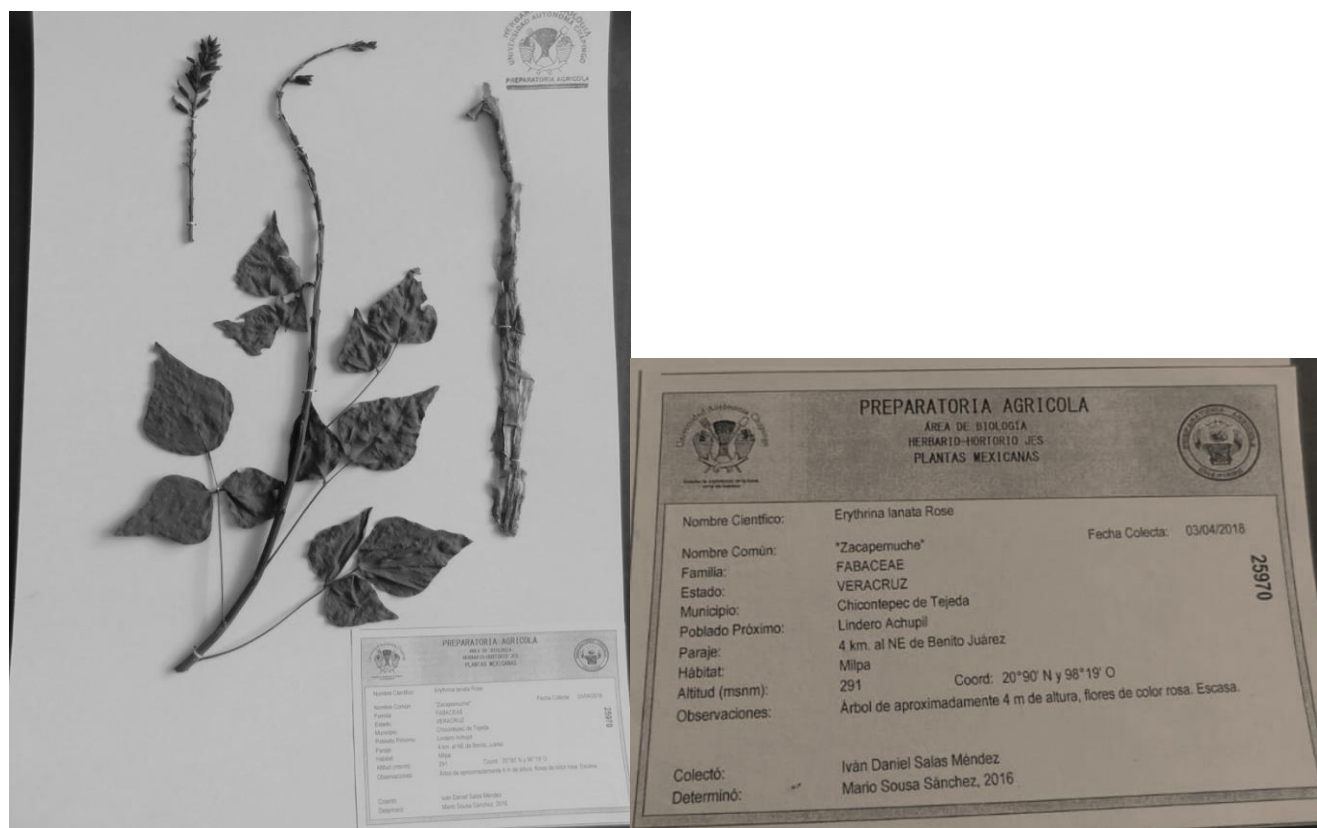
HERBARIO HORTORIO
UNIVERSIDAD AUTÓNOMA CHAPINGO
PREPARATORIA AGRICOLA

PREPARATORIA AGRICOLA
ÁREA DE BIOLOGÍA
HERBARIO-HORTORIO JES
PLANTAS MEXICANAS

Nombre Científico: Erythrina lanata Rose
Fecha Colecta: 03/04/2018
Nombre Común: "Zacapemuche"
Familia: FABACEAE
Estado: VERACRUZ
Municipio: Chicontepec de Tejeda
Poblado Próximo: Lindero Achupil
Paraje: 4 km. al NE de Benito Juárez
Hábitat: Milpa
Altitud (msnm): 291 Coord: 20°90' N y 98°19' O
Observaciones: Árbol de aproximadamente 4 m de altura, flores de color rosa. Escasa.

25970

Colectó: Iván Daniel Salas Méndez
Determinó: Mario Sousa Sánchez, 2016

PREPARATORIA AGRICOLA
ÁREA DE BIOLOGÍA
HERBARIO-HORTORIO JES
PLANTAS MEXICANAS

Nombre Científico: Erythrina lanata Rose
Fecha Colecta: 03/04/2018
Nombre Común: "Zacapemuche"
Familia: FABACEAE
Estado: VERACRUZ
Municipio: Chicontepec de Tejeda
Poblado Próximo: Lindero Achupil
Paraje: 4 km. al NE de Benito Juárez
Hábitat: Milpa
Altitud (msnm): 291 Coord: 20°90' N y 98°19' O
Observaciones: Árbol de aproximadamente 4 m de altura, flores de color rosa. Escasa.

25970

Colectó: Iván Daniel Salas Méndez
Determinó: Mario Sousa Sánchez, 2016